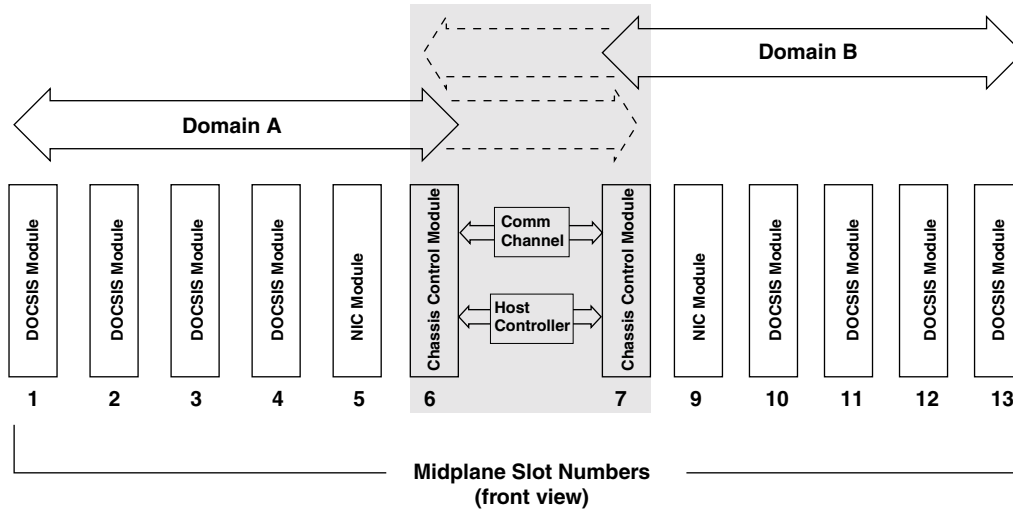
Domain B

Domain A

DOCSIS Module
DOCSIS Module
DOCSIS Module
DOCSIS Module
NIC Module
Chassis Control Module
Comm Channel
Host Controller
Chassis Control Module
NIC Module
DOCSIS Module
DOCSIS Module
DOCSIS Module
DOCSIS Module

1 2 3 4 5 6 7 9 10 11 12 13

Midplane Slot Numbers
(front view)